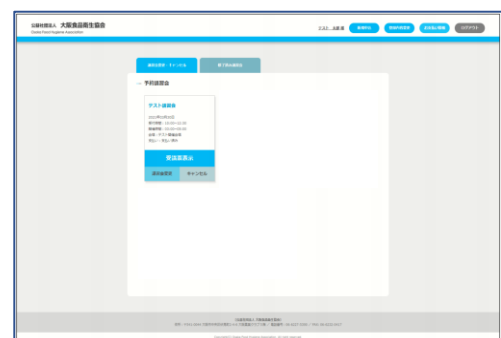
公益社団法人 大阪食品衛生協会
Osaka Food Hygiene Association

テスト 太郎 様

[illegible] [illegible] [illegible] ログアウト

講習会受講・キャンセル

終了済み講習会

予約講習会

テスト講習会

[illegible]

受講票表示

講習会変更

キャンセル

公益社団法人 大阪食品衛生協会

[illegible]

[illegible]